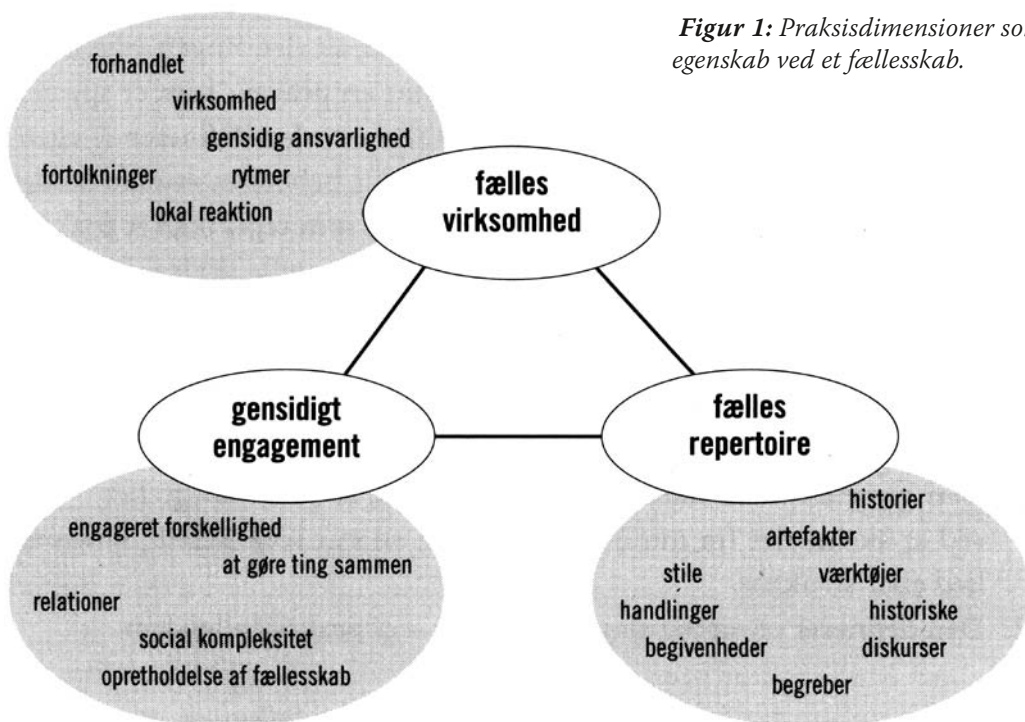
*Figur 1:* *Praksisdimensioner so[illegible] egenskab ved et fællesskab.*

forhandlet
virksomhed
gensidig ansvarlighed
fortolkninger
rytmer
lokal reaktion

fælles virksomhed

gensidigt engagement

fælles repertoire

engageret forskellighed
at gøre ting sammen
relationer
social kompleksitet
opretholdelse af fællesskab

historier
artefakter
stile
værktøjer
handlinger
historiske
begivenheder
diskurser
begreber